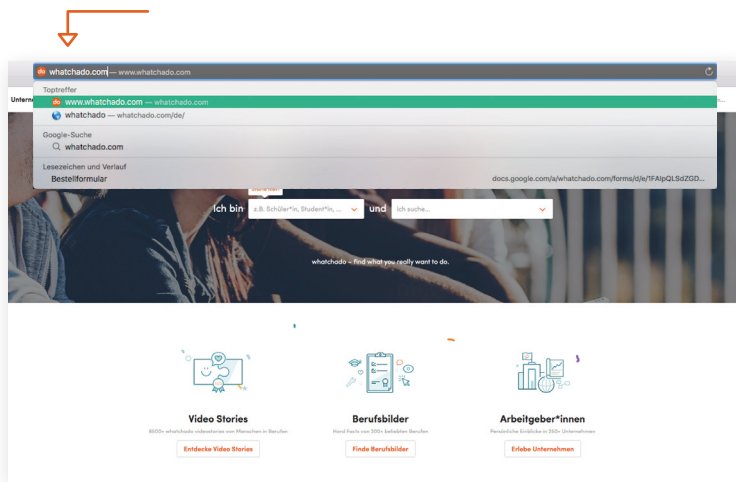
whatchado.com — www.whatchado.com

Toptreffer
www.whatchado.com — whatchado.com
whatchado — whatchado.com/de/

Google-Suche
whatchado.com

Lesezeichen und Verlauf
Bestellformular
docs.google.com/a/whatchado.com/forms/d/e/1FAIpQLSdZGD...

Unterne

Ich bin z.B. Schüler*in, Student*in, ... und Ich suche...

whatchado – find what you really want to do.

Video Stories
6500+ whatchado videostories von Menschen in Berufen
Entdecke Video Stories

Berufsbilder
Hand Facts von 200+ beliebten Berufen
Finde Berufsbilder

Arbeitgeber*innen
Persönliche Einblicke in 350+ Unternehmen
Erlebe Unternehmen